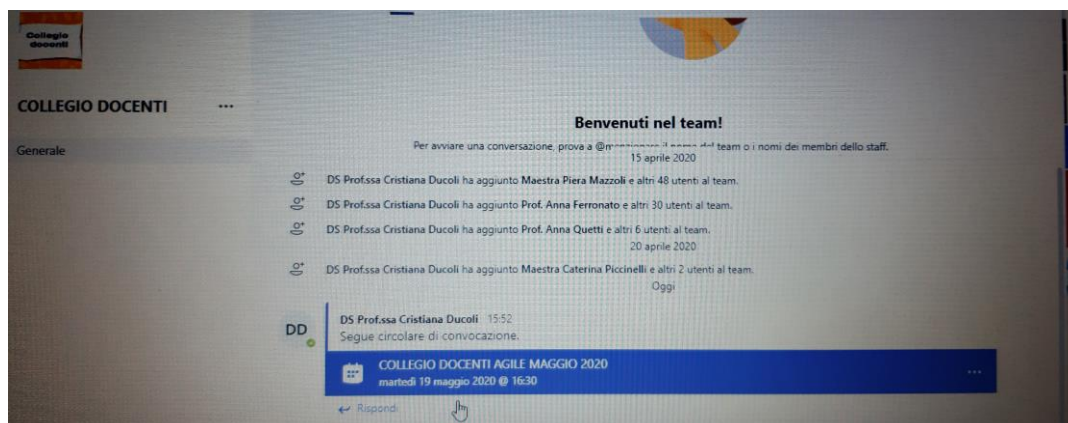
Collegio docenti

COLLEGIO DOCENTI ...

Generale

Benvenuti nel team!

Per avviare una conversazione, prova a @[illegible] il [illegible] team o i nomi dei membri dello staff.

15 aprile 2020

DS Prof.ssa Cristiana Ducoli ha aggiunto Maestra Piera Mazzoli e altri 48 utenti al team.

DS Prof.ssa Cristiana Ducoli ha aggiunto Prof. Anna Ferronato e altri 30 utenti al team.

DS Prof.ssa Cristiana Ducoli ha aggiunto Prof. Anna Quetti e altri 6 utenti al team.

20 aprile 2020

DS Prof.ssa Cristiana Ducoli ha aggiunto Maestra Caterina Piccinelli e altri 2 utenti al team.

Oggi

DD

DS Prof.ssa Cristiana Ducoli 15:52

Segue circolare di convocazione.

COLLEGIO DOCENTI AGILE MAGGIO 2020

martedì 19 maggio 2020 @ 16:30

...

Rispondi